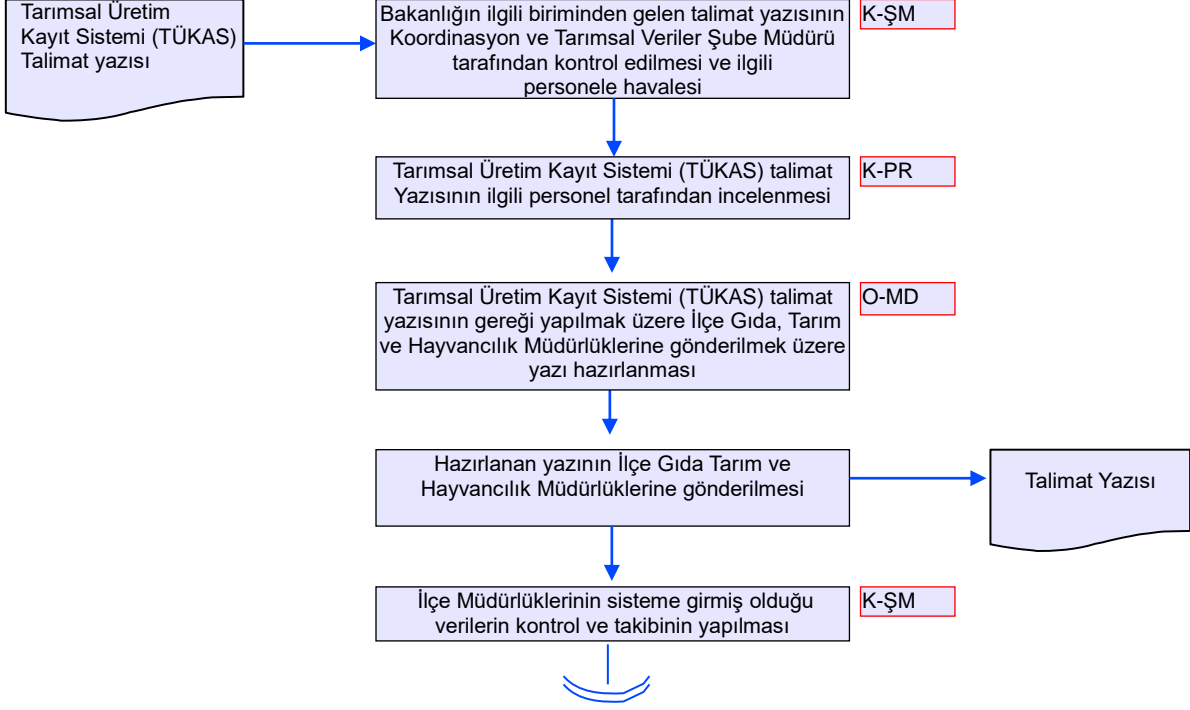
Tarımsal Üretim Kayıt Sistemi (TÜKAS) Talimat yazısı

Bakanlığın ilgili biriminden gelen talimat yazısının Koordinasyon ve Tarımsal Veriler Şube Müdürü tarafından kontrol edilmesi ve ilgili personele havalesi

K-ŞM

Tarımsal Üretim Kayıt Sistemi (TÜKAS) talimat Yazısının ilgili personel tarafından incelenmesi

K-PR

Tarımsal Üretim Kayıt Sistemi (TÜKAS) talimat yazısının gereği yapılmak üzere İlçe Gıda, Tarım ve Hayvancılık Müdürlüklerine gönderilmek üzere yazı hazırlanması

O-MD

Hazırlanan yazının İlçe Gıda Tarım ve Hayvancılık Müdürlüklerine gönderilmesi

Talimat Yazısı

İlçe Müdürlüklerinin sisteme girmiş olduğu verilerin kontrol ve takibinin yapılması

K-ŞM